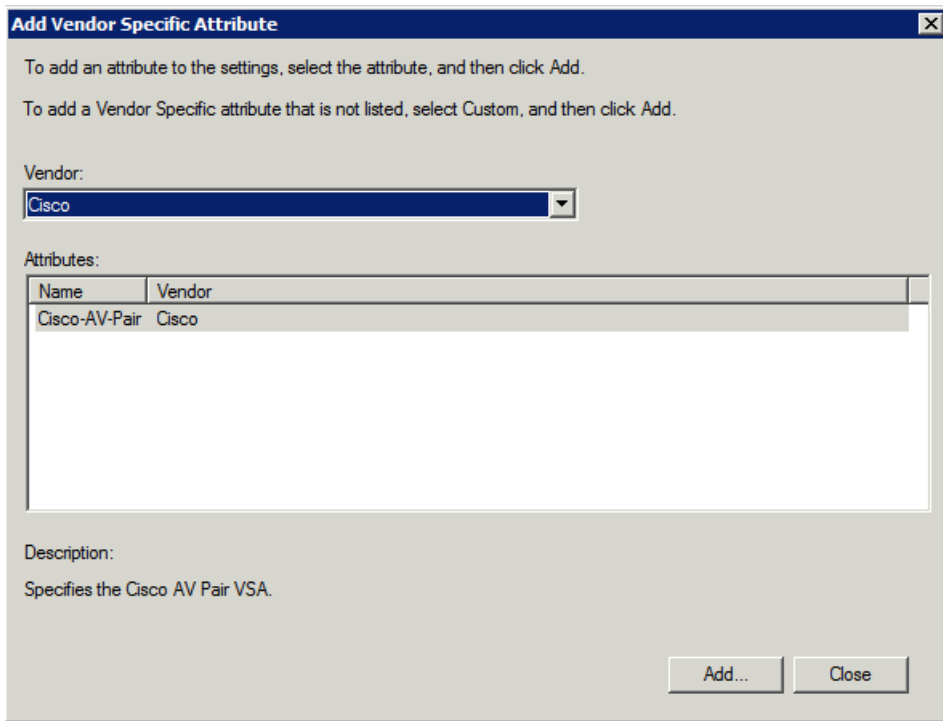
Add Vendor Specific Attribute

To add an attribute to the settings, select the attribute, and then click Add.

To add a Vendor Specific attribute that is not listed, select Custom, and then click Add.

Vendor:

Cisco

Attributes:

| Name | Vendor |
|---|---|
| Cisco-AV-Pair | Cisco |

Description:

Specifies the Cisco AV Pair VSA.

Add...

Close